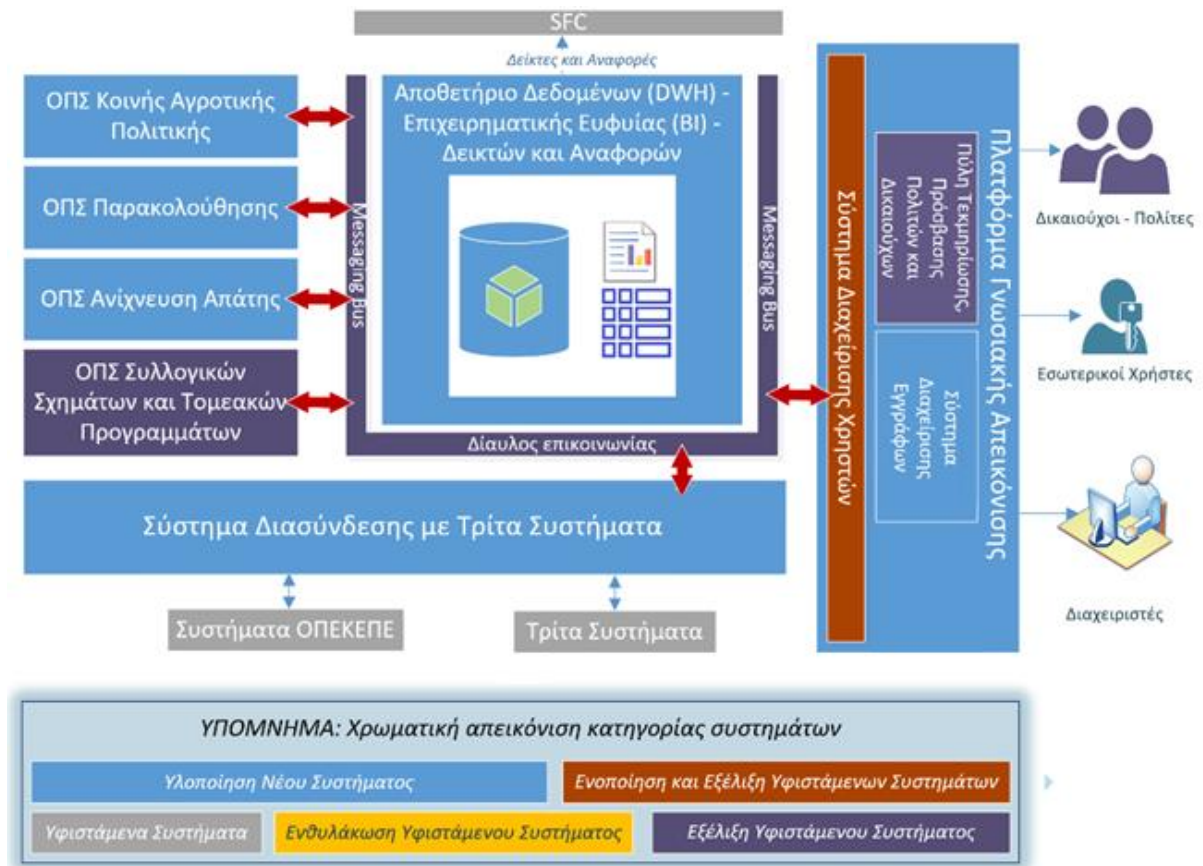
SFC

Δείκτες και Αναφορές

ΟΠΣ Κοινής Αγροτικής Πολιτικής

ΟΠΣ Παρακολούθησης

ΟΠΣ Ανίχνευση Απάτης

ΟΠΣ Συλλογικών Σχημάτων και Τομεακών Προγραμμάτων

Messaging Bus

Αποθετήριο Δεδομένων (DWH) - Επιχειρηματικής Ευφυΐας (BI) - Δεικτών και Αναφορών

Messaging Bus

Δίαυλος επικοινωνίας

Σύστημα Διαχείρισης Χρηστών

Πύλη Τεκμηρίωσης Πρόσβασης Πολιτών και Δικαιούχων

Σύστημα Διαχείρισης Εγγράφων

Πλατφόρμα Γνωσιακής Απεικόνισης

Δικαιούχοι - Πολίτες

Εσωτερικοί Χρήστες

Διαχειριστές

Σύστημα Διασύνδεσης με Τρίτα Συστήματα

Συστήματα ΟΠΕΚΕΠΕ

Τρίτα Συστήματα

ΥΠΟΜΝΗΜΑ: Χρωματική απεικόνιση κατηγορίας συστημάτων

Υλοποίηση Νέου Συστήματος

Ενοποίηση και Εξέλιξη Υφιστάμενων Συστημάτων

Υφιστάμενα Συστήματα

Ενθυλάκωση Υφιστάμενου Συστήματος

Εξέλιξη Υφιστάμενου Συστήματος